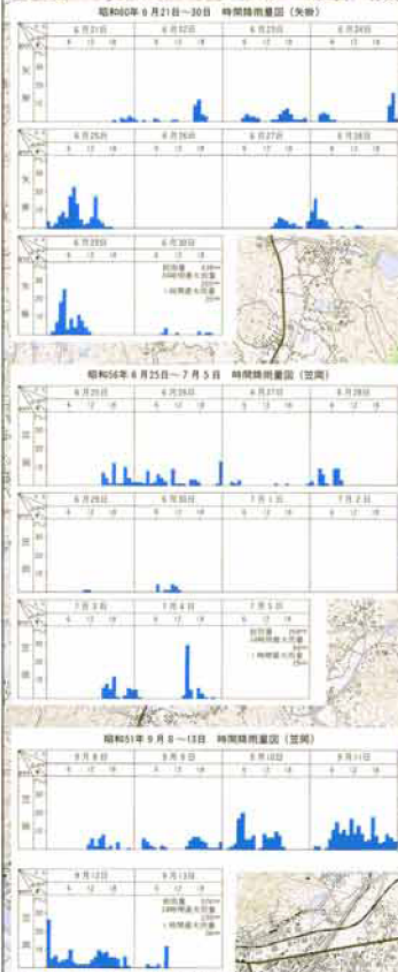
昭和60年6月21日〜30日　時間降雨量図（矢掛）

6月21日　6月22日　6月23日　6月24日

6　12　18

6月25日　6月26日　6月27日　6月28日

6月29日　6月30日

総雨量
24時間最大雨量
1時間最大雨量

昭和56年6月25日〜7月5日　時間降雨量図（笠岡）

6月25日　6月26日　6月27日　6月28日

6月29日　6月30日　7月1日　7月2日

7月3日　7月4日　7月5日

総雨量
24時間最大雨量
1時間最大雨量

昭和51年9月8〜13日　時間降雨量図（笠岡）

9月8日　9月9日　9月10日　9月11日

9月12日　9月13日

総雨量
24時間最大雨量
1時間最大雨量